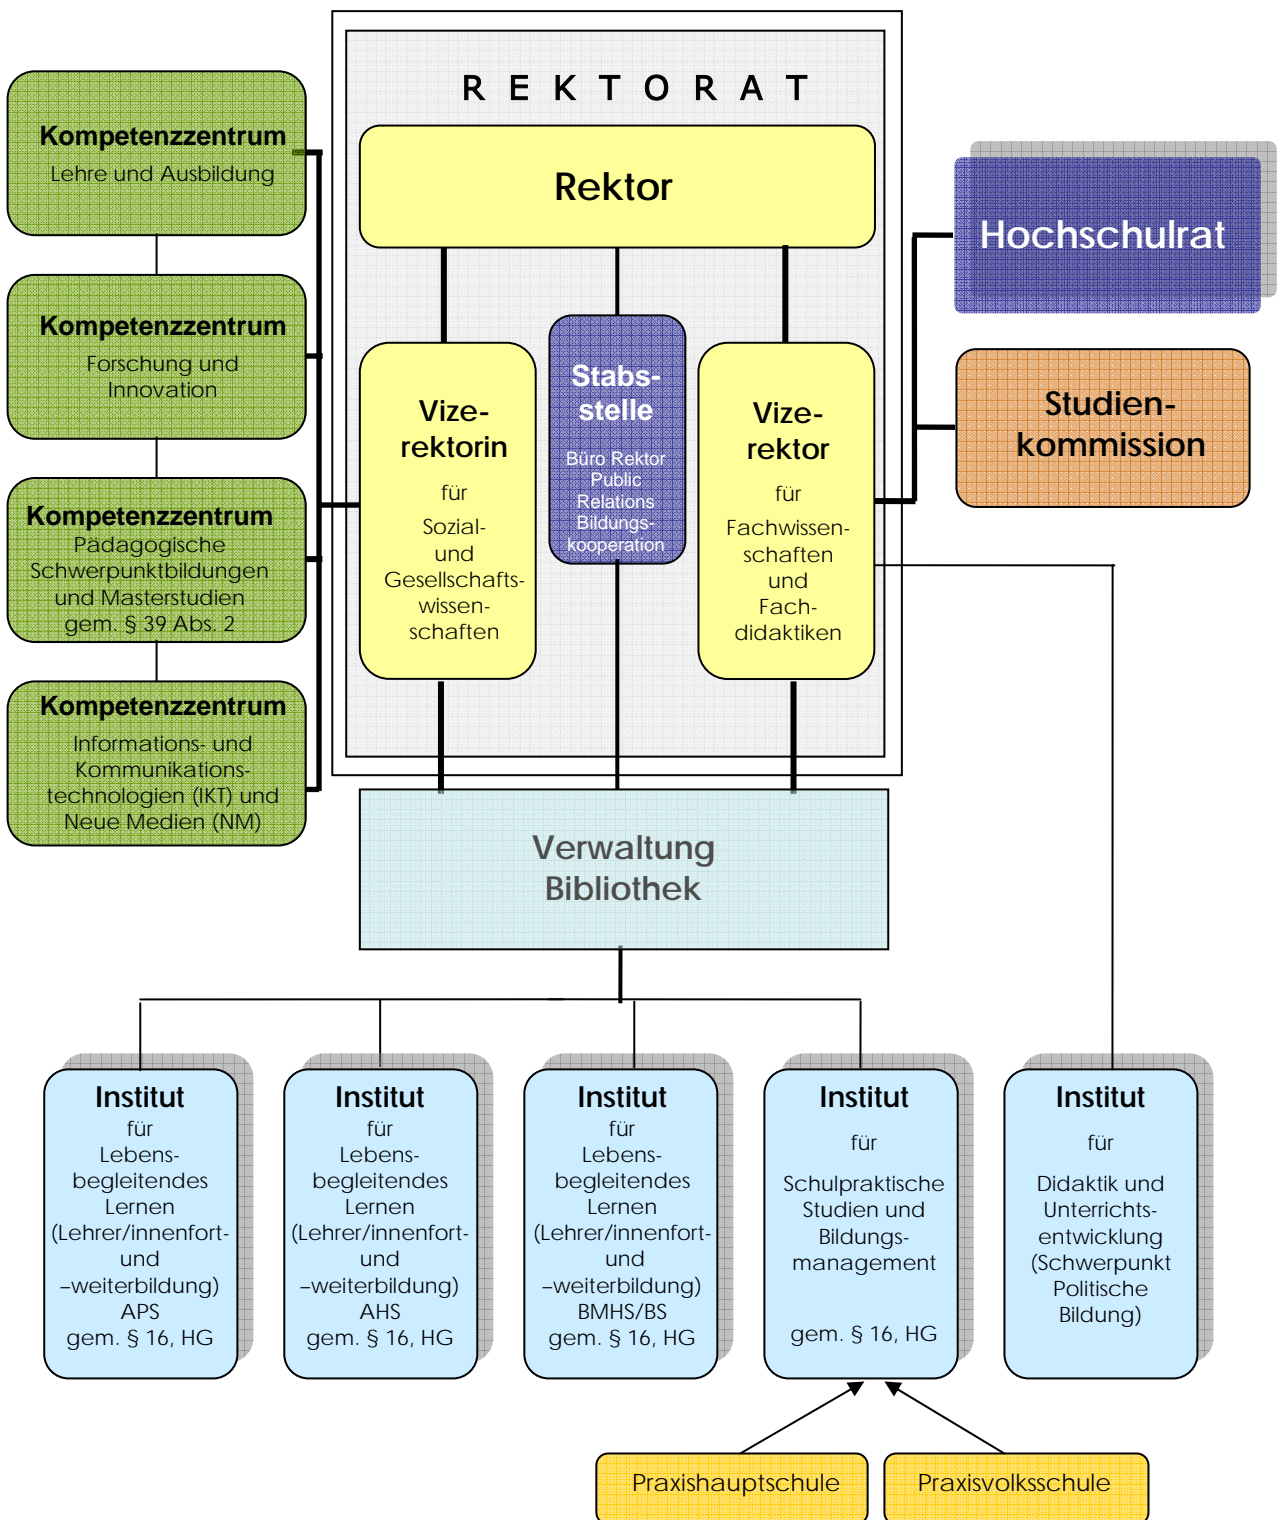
R E K T O R A T

Rektor

Kompetenzzentrum
Lehre und Ausbildung

Kompetenzzentrum
Forschung und Innovation

Kompetenzzentrum
Pädagogische Schwerpunktbildungen und Masterstudien gem. § 39 Abs. 2

Kompetenzzentrum
Informations- und Kommunikationstechnologien (IKT) und Neue Medien (NM)

Vizerektorin
für
Sozial- und Gesellschaftswissenschaften

Stabsstelle
Büro Rektor Public Relations Bildungskooperation

Vizerektor
für
Fachwissenschaften und Fachdidaktiken

Hochschulrat

Studienkommission

Verwaltung
Bibliothek

Institut
für
Lebensbegleitendes Lernen (Lehrer/innenfort- und –weiterbildung) APS
gem. § 16, HG

Institut
für
Lebensbegleitendes Lernen (Lehrer/innenfort- und –weiterbildung) AHS
gem. § 16, HG

Institut
für
Lebensbegleitendes Lernen (Lehrer/innenfort- und –weiterbildung) BMHS/BS
gem. § 16, HG

Institut
für
Schulpraktische Studien und Bildungsmanagement
gem. § 16, HG

Institut
für
Didaktik und Unterrichtsentwicklung (Schwerpunkt Politische Bildung)

Praxishauptschule

Praxisvolksschule